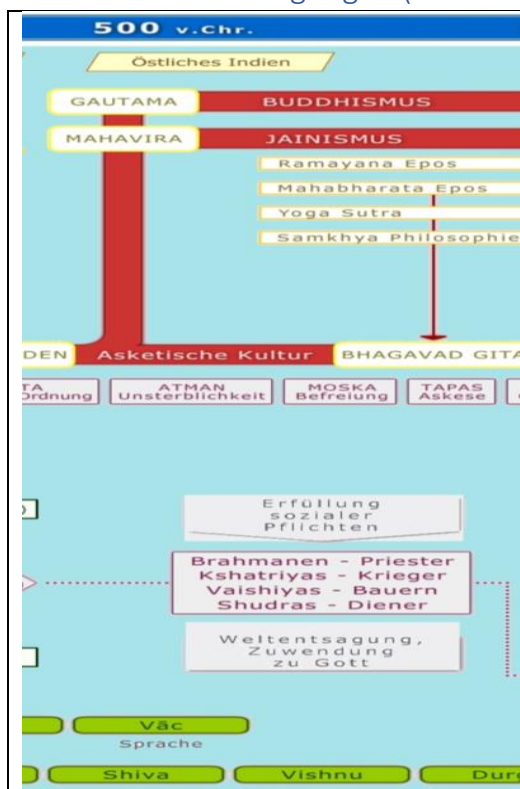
500 v.Chr.

Östliches Indien

GAUTAMA

BUDDHISMUS

MAHAVIRA

JAINISMUS

Ramayana Epos

Mahabharata Epos

Yoga Sutra

Samkhya Philosophie

DEN

Asketische Kultur

BHAGAVAD GITA

TA
Ordnung

ATMAN
Unsterblichkeit

MOSKA
Befreiung

TAPAS
Askese

Erfüllung sozialer Pflichten

Brahmanen - Priester
Kshatriyas - Krieger
Vaishiyas - Bauern
Shudras - Diener

Weltentsagung, Zuwendung zu Gott

Vāc
Sprache

Shiva

Vishnu

Dur